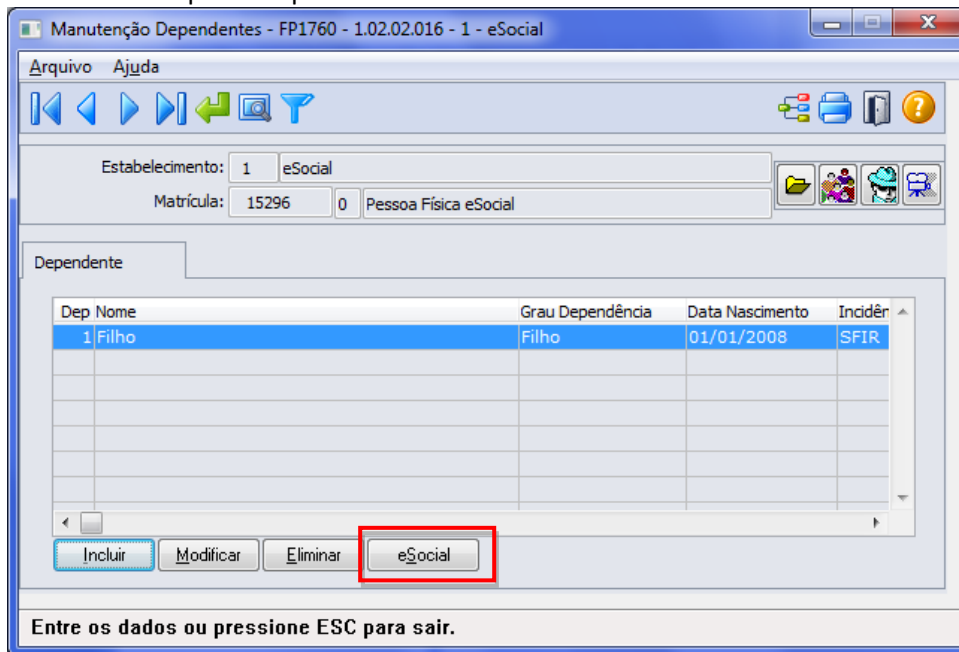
Manutenção Dependentes - FP1760 - 1.02.02.016 - 1 - eSocial

Arquivo Ajuda

Estabelecimento: 1 eSocial

Matrícula: 15296 0 Pessoa Física eSocial

Dependente

| Dep | Nome | Grau Dependência | Data Nascimento | Incidên |
|---|---|---|---|---|
| 1 | Filho | Filho | 01/01/2008 | SFIR |

Incluir Modificar Eliminar eSocial

Entre os dados ou pressione ESC para sair.